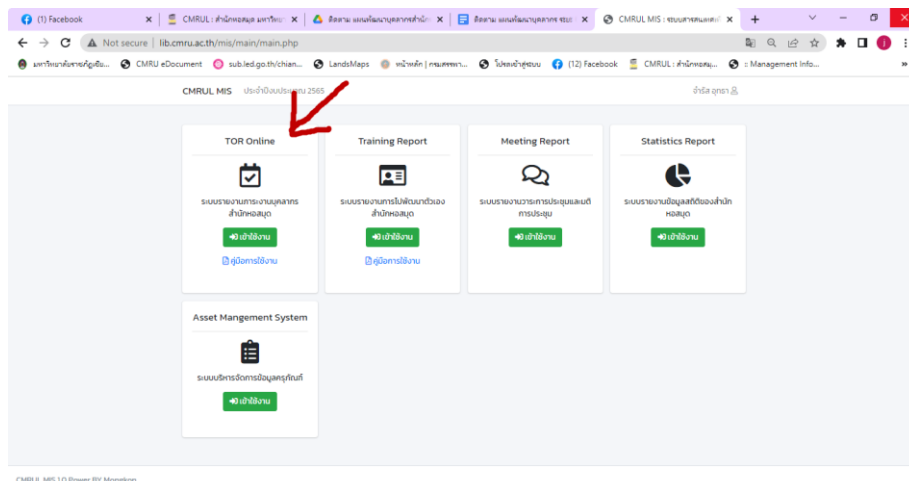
(1) Facebook ×
CMRUL : สำนักหอสมุด มหาวิทย ×
ติดตาม แผนพัฒนาบุคลากรสำนัก ×
ติดตาม แผนพัฒนาบุคลากร ของ ×
CMRUL MIS : ระบบสารสนเทศ ×
+

Not secure | lib.cmru.ac.th/mis/main/main.php

มหาวิทยาลัยราชภัฏเชีย... CMRU eDocument sub.led.go.th/chian... LandsMaps หน้าหลัก | กรมสรรพา... โปรแกรมเข้าสู่ระบบ (12) Facebook CMRUL : สำนักหอสมุ... :: Management Info...

CMRUL MIS ประจำปีงบประมาณ 2565
จำรัส อุทรา

TOR Online
ระบบรายงานการงานบุคลากรสำนักหอสมุด
เข้าใช้งาน
คู่มือการใช้งาน

Training Report
ระบบรายงานการไปพัฒนาตัวเองสำนักหอสมุด
เข้าใช้งาน
คู่มือการใช้งาน

Meeting Report
ระบบรายงานวาระการประชุมและมติการประชุม
เข้าใช้งาน

Statistics Report
ระบบรายงานข้อมูลสถิติของสำนักหอสมุด
เข้าใช้งาน

Asset Mangement System
ระบบบริหารจัดการข้อมูลครุภัณฑ์
เข้าใช้งาน

CMRUL MIS 1.0 Power BY Mongkon